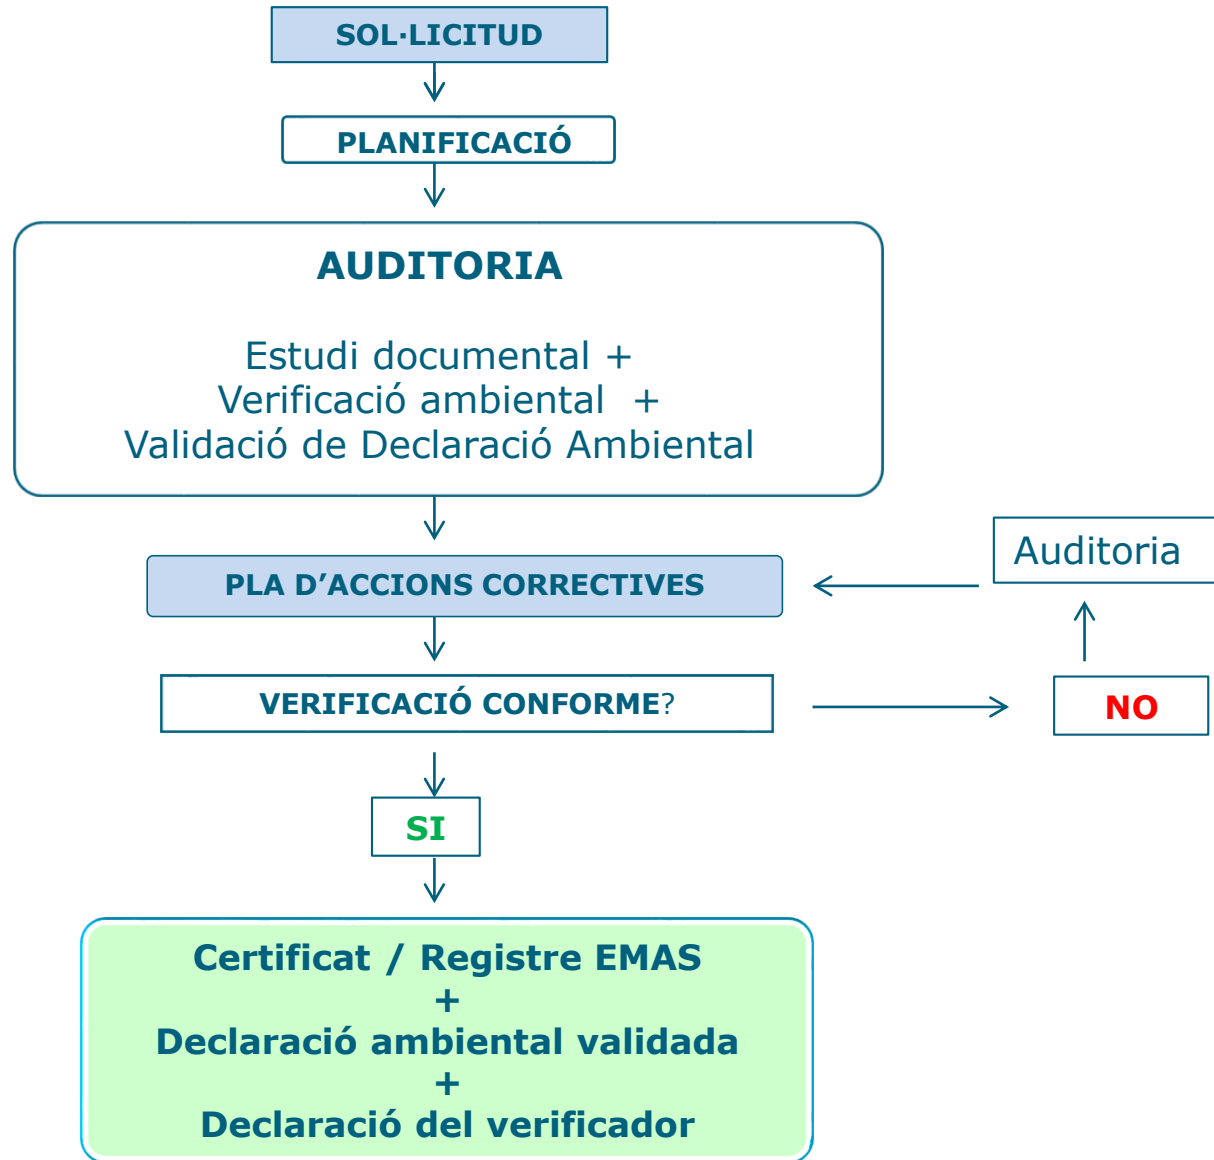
SOL·LICITUD

PLANIFICACIÓ

AUDITORIA

Estudi documental +
Verificació ambiental +
Validació de Declaració Ambiental

Auditoria

PLA D'ACCIONS CORRECTIVES

VERIFICACIÓ CONFORME?

NO

SI

Certificat / Registre EMAS
+
Declaració ambiental validada
+
Declaració del verificador